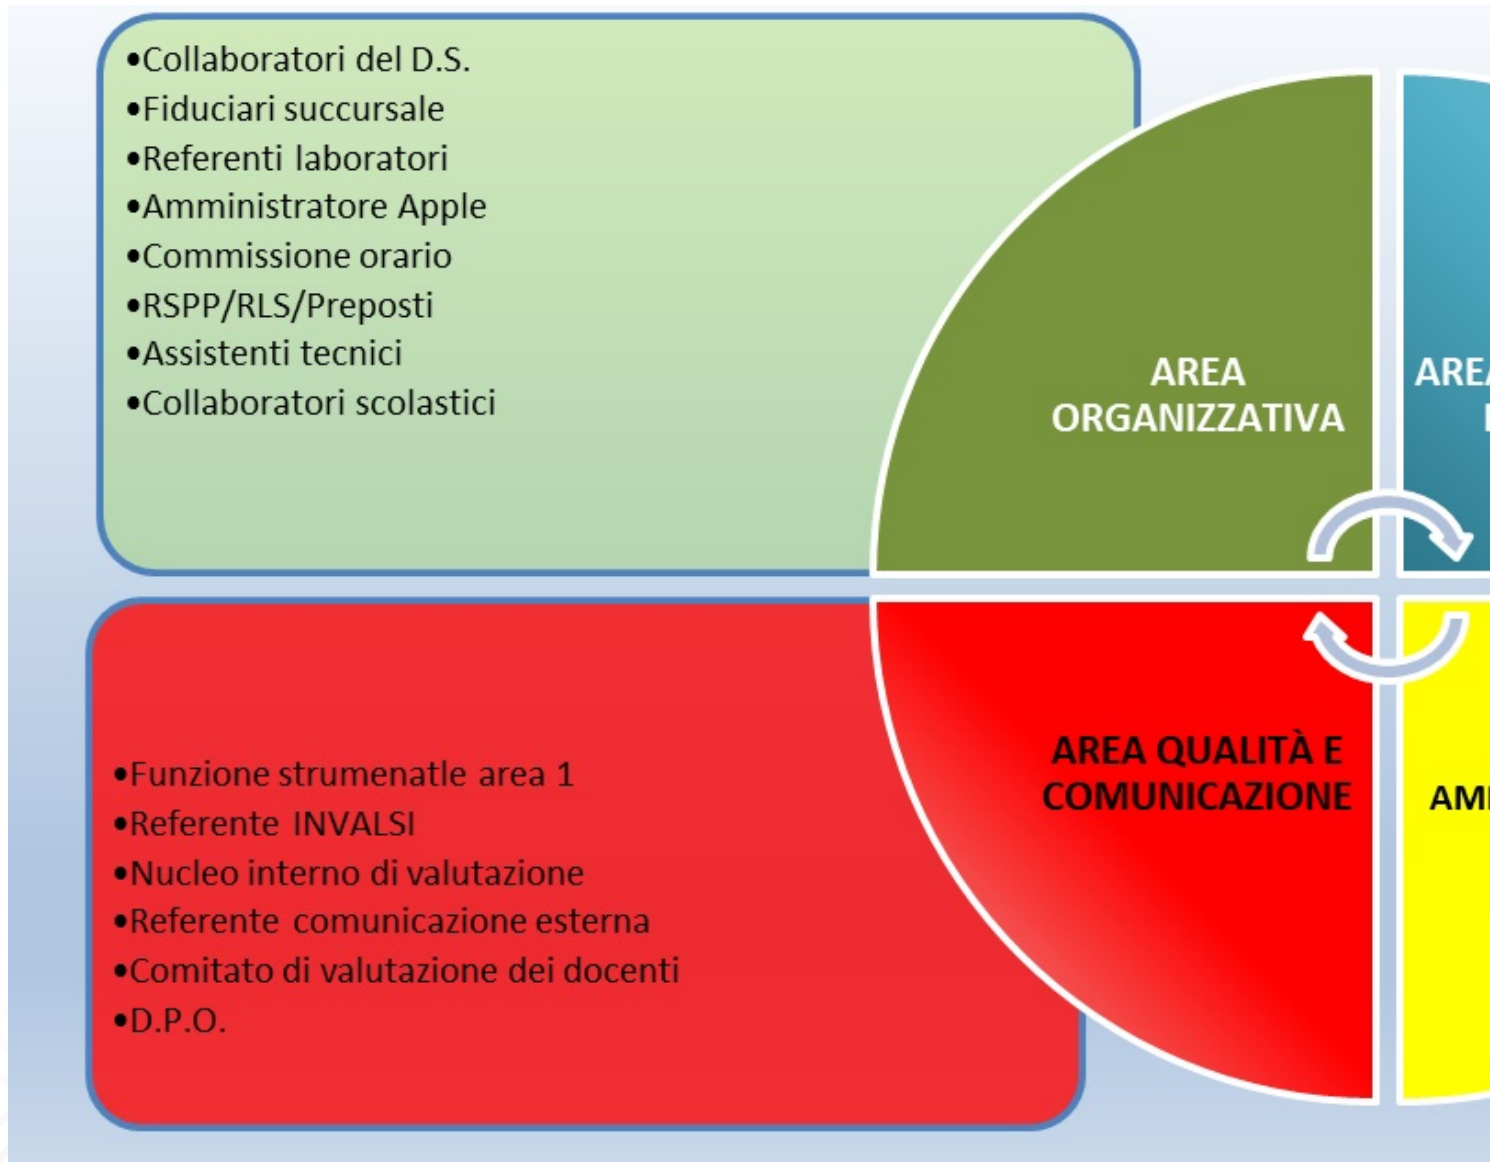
•Collaboratori del D.S.
•Fiduciari succursale
•Referenti laboratori
•Amministratore Apple
•Commissione orario
•RSPP/RLS/Preposti
•Assistenti tecnici
•Collaboratori scolastici

AREA ORGANIZZATIVA

ARE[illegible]

•Funzione strumenatle area 1
•Referente INVALSI
•Nucleo interno di valutazione
•Referente comunicazione esterna
•Comitato di valutazione dei docenti
•D.P.O.

AREA QUALITÀ E COMUNICAZIONE

AM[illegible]